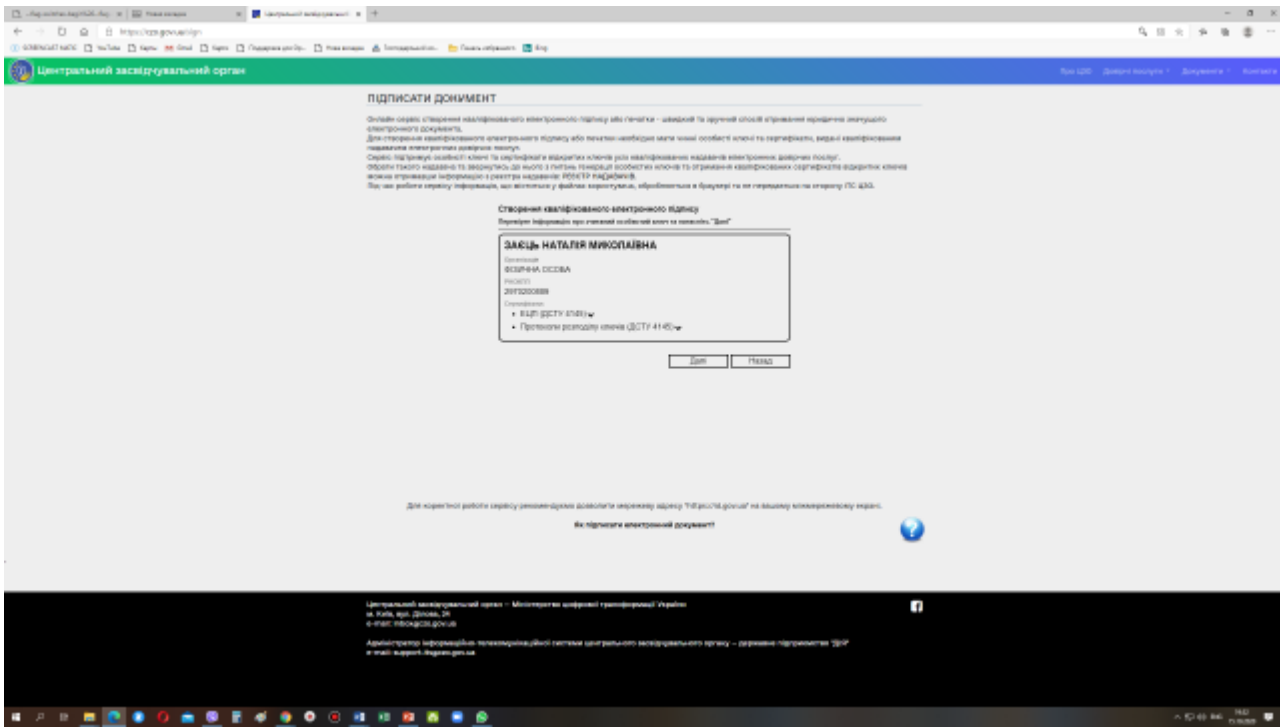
Центральний засвідчувальний орган

Про ЦЗО   Довірчі послуги   Документи   Контакти

ПІДПИСАТИ ДОКУМЕНТ

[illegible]

Створення кваліфікованого електронного підпису

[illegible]

ЗАЄЦЬ НАТАЛІЯ МИКОЛАЇВНА

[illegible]
ФІЗИЧНА ОСОБА
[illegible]
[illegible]
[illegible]
• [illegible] (ДСТУ 4145)
• Протоколи розподілу ключів (ДСТУ 4145)

Далі   Назад

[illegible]

Як підписати електронний документ?

Центральний засвідчувальний орган – Міністерство цифрової трансформації України
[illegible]
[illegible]

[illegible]